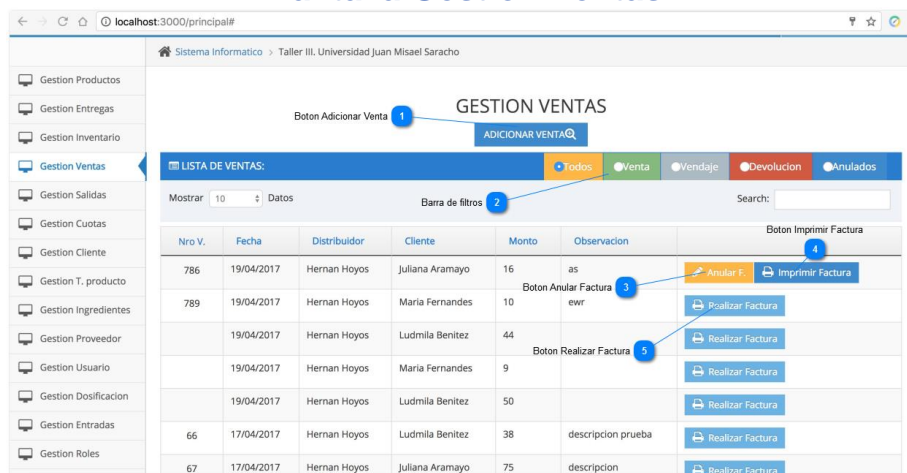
localhost:3000/principal#

Sistema Informatico > Taller III. Universidad Juan Misael Saracho

Gestion Productos
Gestion Entregas
Gestion Inventario
Gestion Ventas
Gestion Salidas
Gestion Cuotas
Gestion Cliente
Gestion T. producto
Gestion Ingredientes
Gestion Proveedor
Gestion Usuario
Gestion Dosificacion
Gestion Entradas
Gestion Roles

GESTION VENTAS

Boton Adicionar Venta 1

ADICIONAR VENTA

LISTA DE VENTAS:

Todos Venta Vendaje Devolucion Anulados

Mostrar 10 Datos

Barra de filtros 2

Search:

Boton Imprimir Factura 4

| Nro V. | Fecha | Distribuidor | Cliente | Monto | Observacion | |
|---|---|---|---|---|---|---|
| 786 | 19/04/2017 | Hernan Hoyos | Juliana Aramayo | 16 | as | Anular F. Imprimir Factura |
| 789 | 19/04/2017 | Hernan Hoyos | Maria Fernandes | 10 | ewr | Realizar Factura |
| | 19/04/2017 | Hernan Hoyos | Ludmila Benitez | 44 | | Realizar Factura |
| | 19/04/2017 | Hernan Hoyos | Maria Fernandes | 9 | | Realizar Factura |
| | 19/04/2017 | Hernan Hoyos | Ludmila Benitez | 50 | | Realizar Factura |
| 66 | 17/04/2017 | Hernan Hoyos | Ludmila Benitez | 38 | descripcion prueba | Realizar Factura |
| 67 | 17/04/2017 | Hernan Hoyos | Juliana Aramayo | 75 | descripcion | Realizar Factura |

Boton Anular Factura 3

Boton Realizar Factura 5